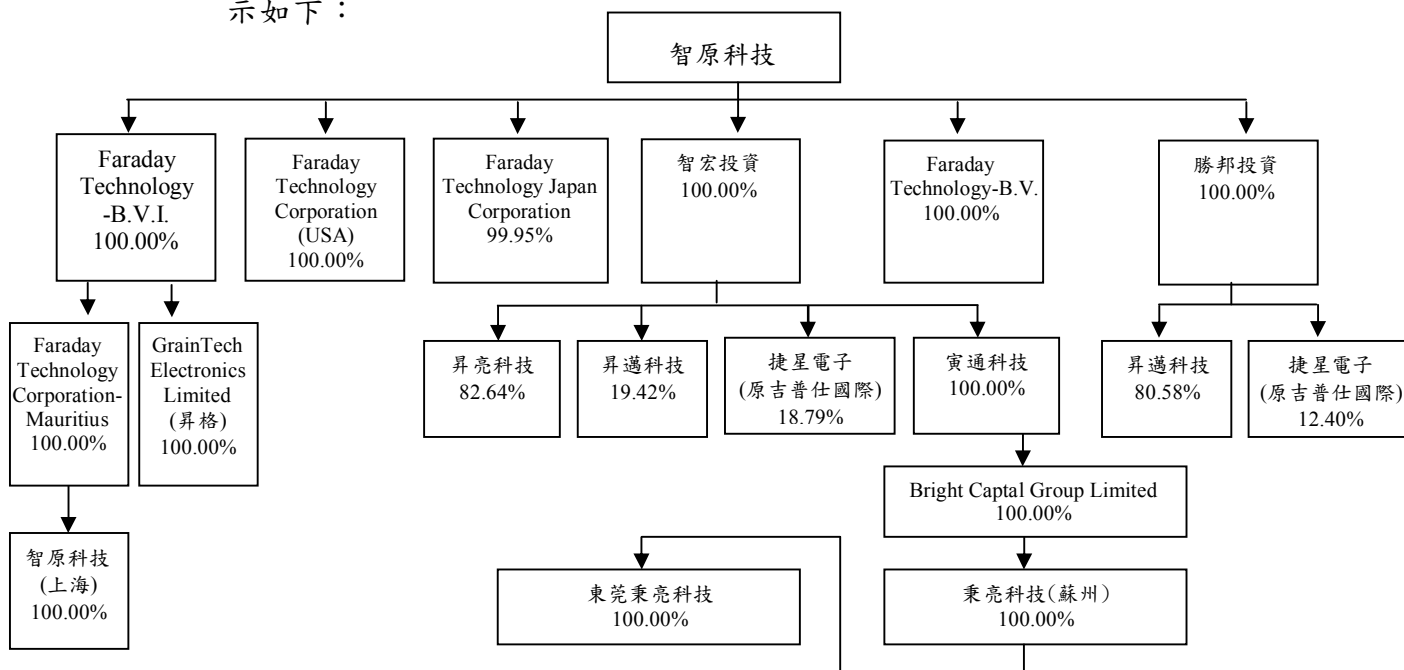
示如下：

智原科技

Faraday Technology -B.V.I. 100.00%

Faraday Technology Corporation (USA) 100.00%

Faraday Technology Japan Corporation 99.95%

智宏投資 100.00%

Faraday Technology-B.V. 100.00%

勝邦投資 100.00%

Faraday Technology Corporation-Mauritius 100.00%

GrainTech Electronics Limited (昇格) 100.00%

智原科技 (上海) 100.00%

昇亮科技 82.64%

昇邁科技 19.42%

捷星電子 (原吉普仕國際) 18.79%

寅通科技 100.00%

昇邁科技 80.58%

捷星電子 (原吉普仕國際) 12.40%

Bright Captal Group Limited 100.00%

東莞秉亮科技 100.00%

秉亮科技(蘇州) 100.00%